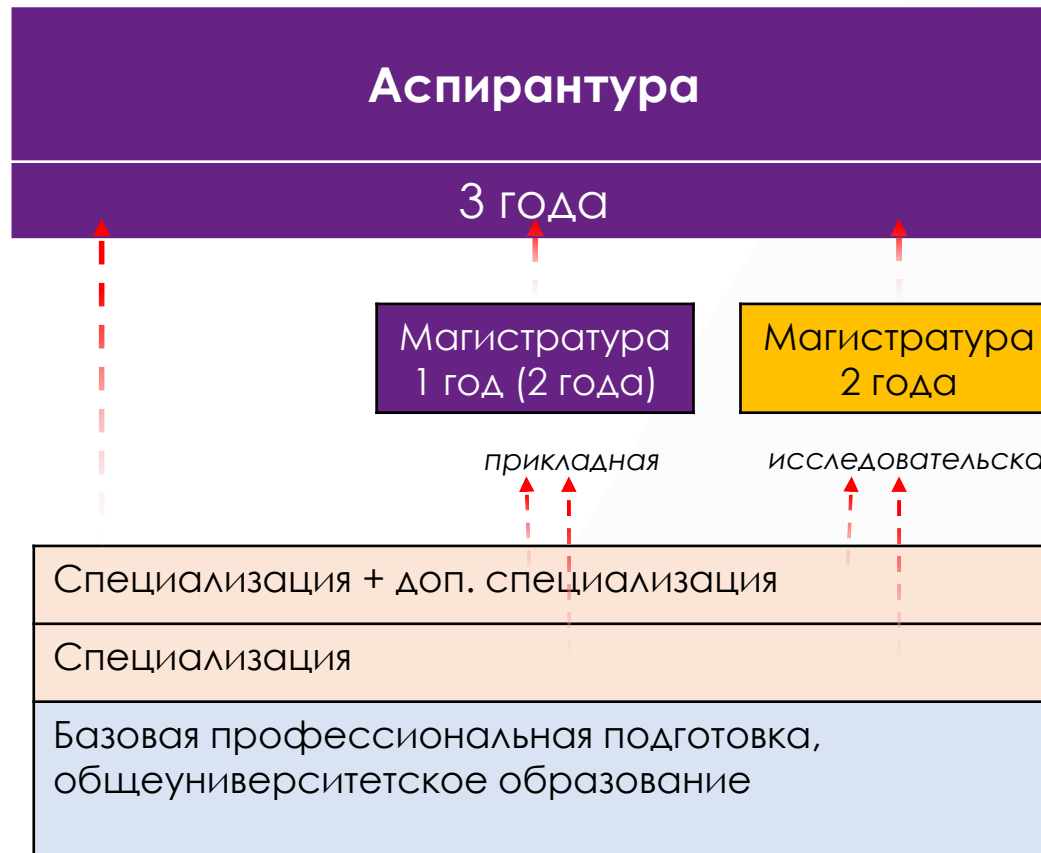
Аспирантура

3 года

Магистратура
1 год (2 года)

Магистратура
2 года

прикладная

исследовательска

Специализация + доп. специализация

Специализация

Базовая профессиональная подготовка, общеуниверситетское образование